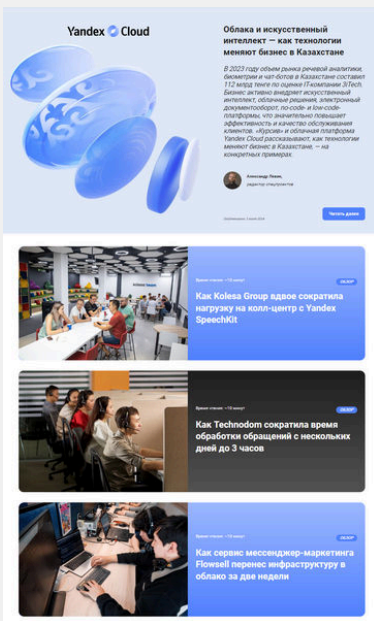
Yandex Cloud

Облака и искусственный интеллект — как технологии меняют бизнес в Казахстане

В 2023 году объем рынка речевой аналитики, биометрии и чат-ботов в Казахстане составил 112 млрд тенге по оценке IT-компании 3iTech. Бизнес активно внедряет искусственный интеллект, облачные решения, электронный документооборот, no-code- и low-code-платформы, что значительно повышает эффективность и качество обслуживания клиентов. «Курсив» и облачная платформа Yandex Cloud рассказывают, как технологии меняют бизнес в Казахстане, — на конкретных примерах.

Александр Попов, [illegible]

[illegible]

Читать далее

Время чтения: ~10 минут

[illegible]

Как Kolesa Group вдвое сократила нагрузку на колл-центр с Yandex SpeechKit

Время чтения: ~10 минут

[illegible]

Как Technodom сократила время обработки обращений с нескольких дней до 3 часов

Время чтения: ~10 минут

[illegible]

Как сервис мессенджер-маркетинга Flowsell перенес инфраструктуру в облако за две недели